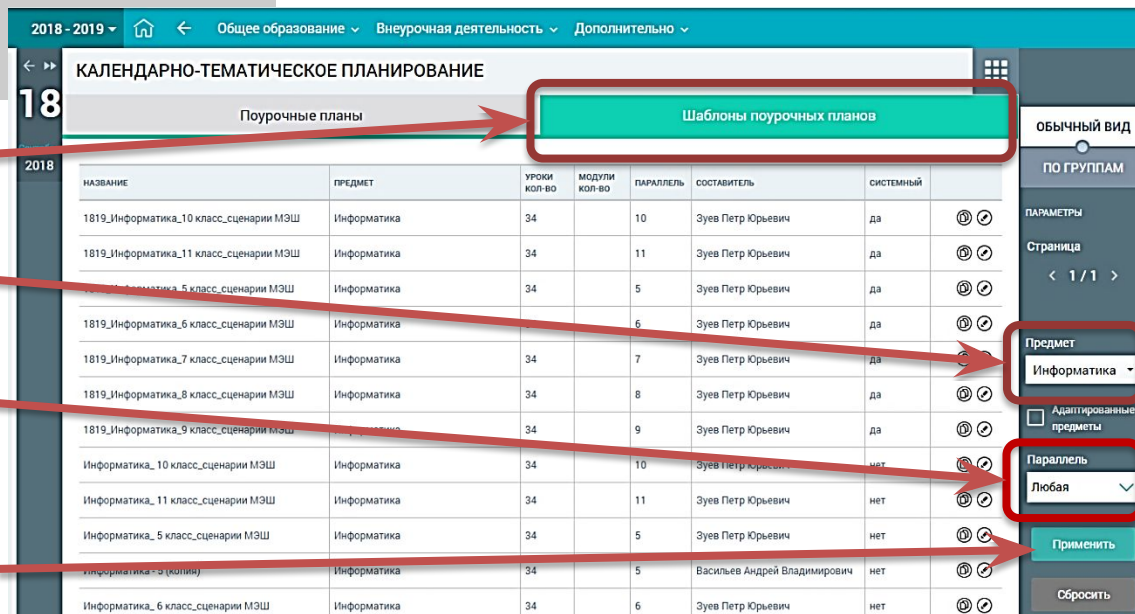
2018 - 2019 Общее образование Внеурочная деятельность Дополнительно

18
2018

КАЛЕНДАРНО-ТЕМАТИЧЕСКОЕ ПЛАНИРОВАНИЕ

Поурочные планы
Шаблоны поурочных планов

| НАЗВАНИЕ | ПРЕДМЕТ | УРОКИ КОЛ-ВО | МОДУЛИ КОЛ-ВО | ПАРАЛЛЕЛЬ | СОСТАВИТЕЛЬ | СИСТЕМНЫЙ |
|---|---|---|---|---|---|---|
| 1819_Информатика_10 класс_сценарии МЭШ | Информатика | 34 | | 10 | Зуев Петр Юрьевич | да |
| 1819_Информатика_11 класс_сценарии МЭШ | Информатика | 34 | | 11 | Зуев Петр Юрьевич | да |
| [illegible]_Информатика_5 класс_сценарии МЭШ | Информатика | 34 | | 5 | Зуев Петр Юрьевич | да |
| 1819_Информатика_6 класс_сценарии МЭШ | Информатика | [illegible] | | 6 | Зуев Петр Юрьевич | да |
| 1819_Информатика_7 класс_сценарии МЭШ | Информатика | 34 | | 7 | Зуев Петр Юрьевич | да |
| 1819_Информатика_8 класс_сценарии МЭШ | Информатика | 34 | | 8 | Зуев Петр Юрьевич | да |
| 1819_Информатика_9 класс_сценарии МЭШ | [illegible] | 34 | | 9 | Зуев Петр Юрьевич | да |
| Информатика_ 10 класс_сценарии МЭШ | Информатика | 34 | | 10 | Зуев Петр Юрьевич | нет |
| Информатика_ 11 класс_сценарии МЭШ | Информатика | 34 | | 11 | Зуев Петр Юрьевич | нет |
| Информатика_ 5 класс_сценарии МЭШ | Информатика | 34 | | 5 | Зуев Петр Юрьевич | нет |
| Информатика - 5 (копия) | Информатика | 34 | | 5 | Васильев Андрей Владимирович | нет |
| Информатика_ 6 класс_сценарии МЭШ | Информатика | 34 | | 6 | Зуев Петр Юрьевич | нет |

ОБЫЧНЫЙ ВИД
ПО ГРУППАМ
ПАРАМЕТРЫ
Страница
1 / 1
Предмет
Информатика
Адаптированные предметы
Параллель
Любая
Применить
Сбросить